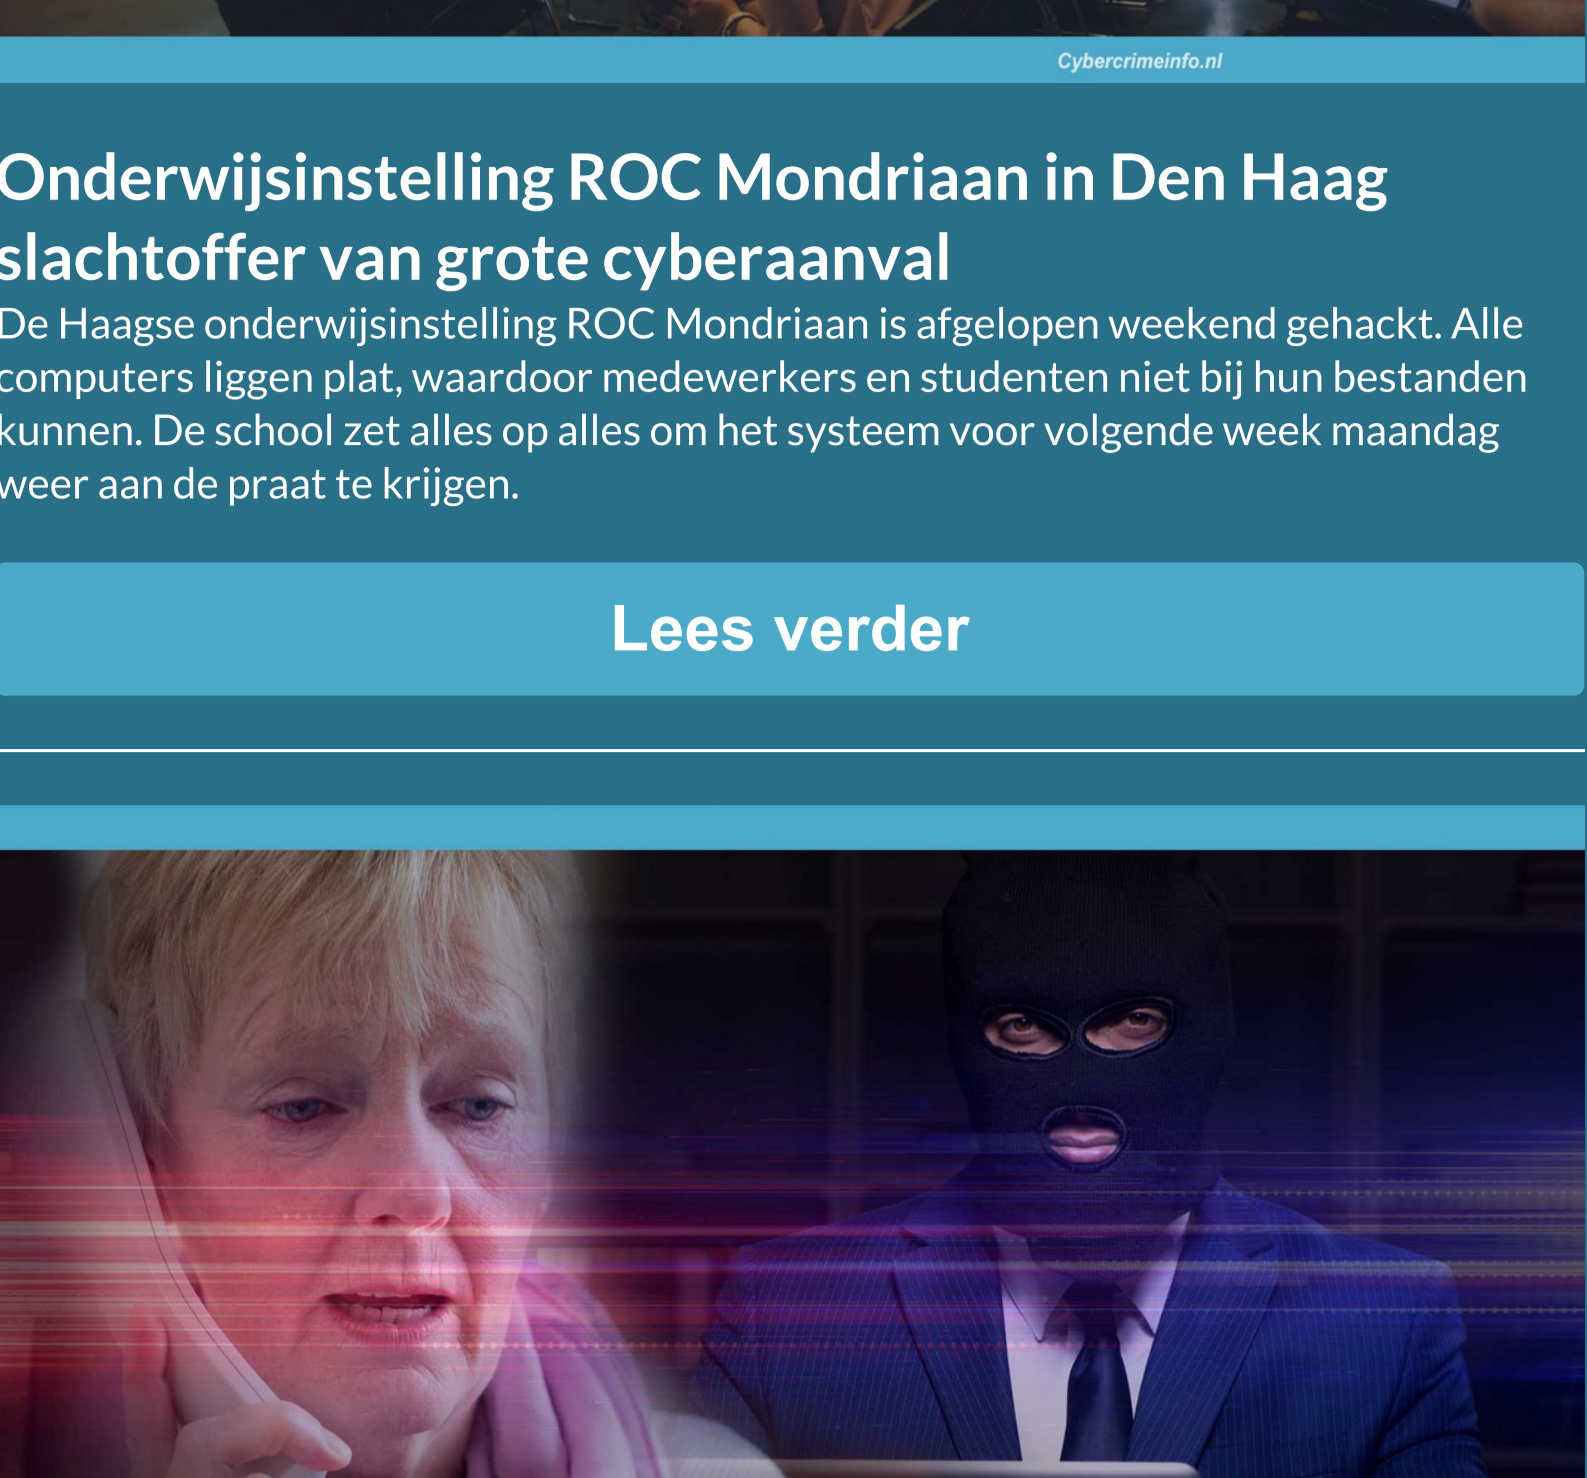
Cybercrimeinfo.nl

Onderwijsinstelling ROC Mondriaan in Den Haag slachtoffer van grote cyberaanval

De Haagse onderwijsinstelling ROC Mondriaan is afgelopen weekend gehackt. Alle computers liggen plat, waardoor medewerkers en studenten niet bij hun bestanden kunnen. De school zet alles op alles om het systeem voor volgende week maandag weer aan de praat te krijgen.

Lees verder